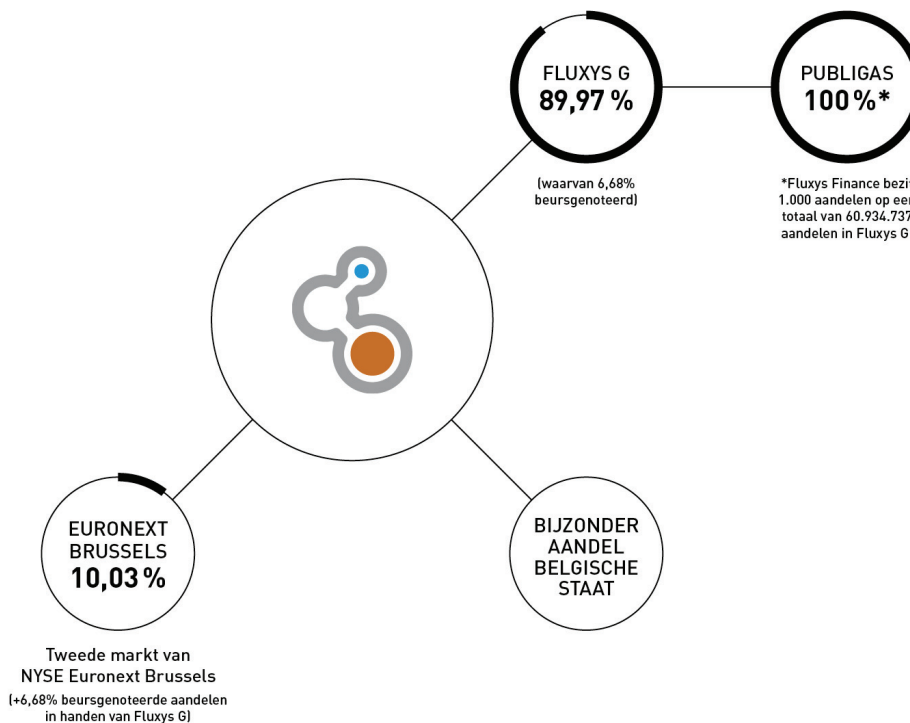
FLUXYS G
89,97 %

(waarvan 6,68% beursgenoteerd)

PUBLIGAS
100 %*

*Fluxys Finance bezit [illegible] 1.000 aandelen op een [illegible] totaal van 60.934.737 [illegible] aandelen in Fluxys G

EURONEXT
BRUSSELS
10,03 %

Tweede markt van NYSE Euronext Brussels
(+6,68% beursgenoteerde aandelen in handen van Fluxys G)

BIJZONDER
AANDEL
BELGISCHE
STAAT